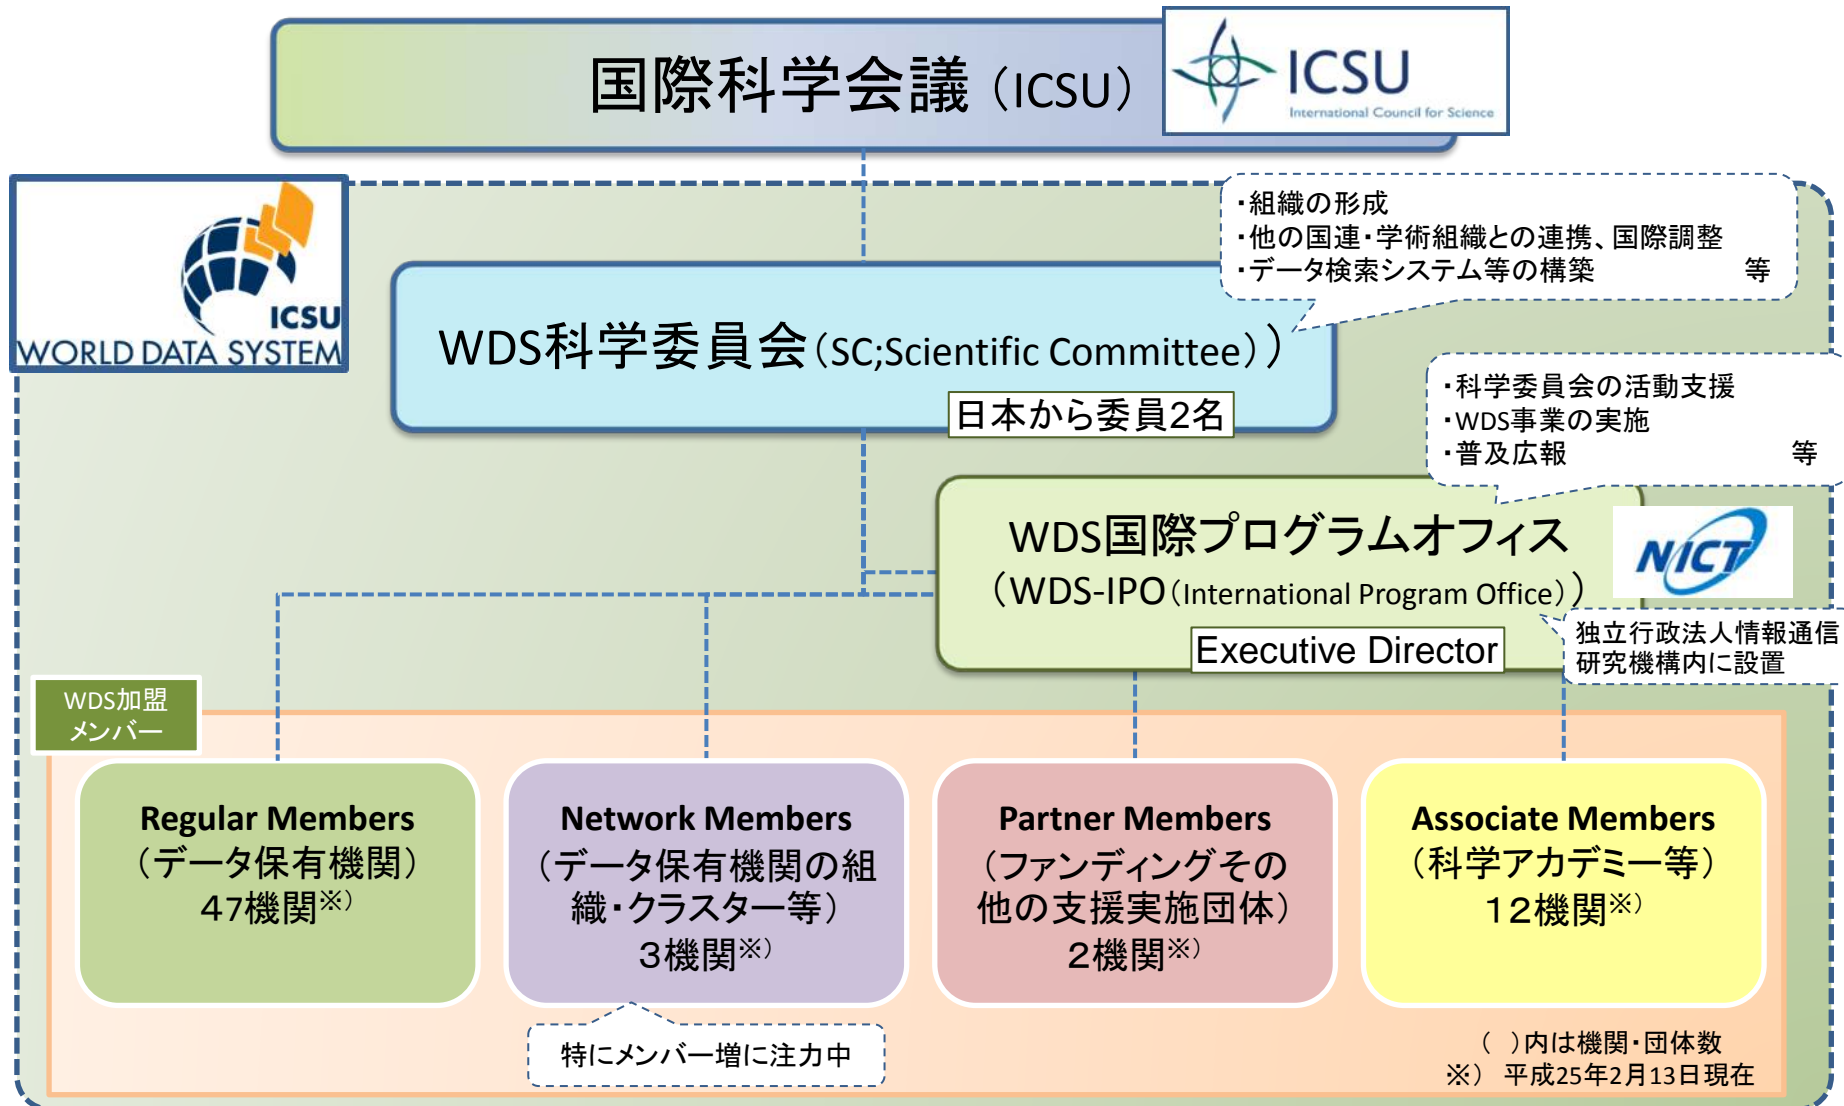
国際科学会議（ICSU）

ICSU
International Council for Science

ICSU
WORLD DATA SYSTEM

・組織の形成
・他の国連・学術組織との連携、国際調整
・データ検索システム等の構築 等

WDS科学委員会（SC;Scientific Committee））
日本から委員2名

・科学委員会の活動支援
・WDS事業の実施
・普及広報 等

WDS国際プログラムオフィス
（WDS-IPO（International Program Office））
Executive Director

NICT

独立行政法人情報通信研究機構内に設置

WDS加盟メンバー

Regular Members
（データ保有機関）
47機関※）

Network Members
（データ保有機関の組織・クラスター等）
3機関※）

Partner Members
（ファンディングその他の支援実施団体）
2機関※）

Associate Members
（科学アカデミー等）
12機関※）

特にメンバー増に注力中

（ ）内は機関・団体数
※） 平成25年2月13日現在